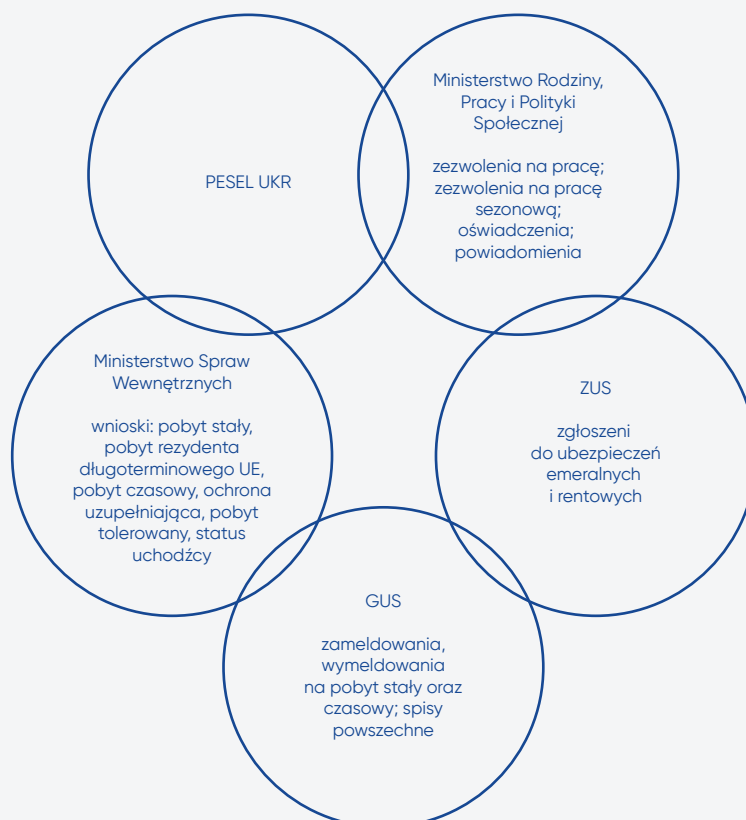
PESEL UKR

Ministerstwo Rodziny, Pracy i Polityki Społecznej

zezwolenia na pracę; zezwolenia na pracę sezonową; oświadczenia; powiadomienia

Ministerstwo Spraw Wewnętrznych

wnioski: pobyt stały, pobyt rezydenta długoterminowego UE, pobyt czasowy, ochrona uzupełniająca, pobyt tolerowany, status uchodźcy

ZUS

zgłoszeni do ubezpieczeń emeralnych i rentowych

GUS

zameldowania, wymeldowania na pobyt stały oraz czasowy; spisy powszechne